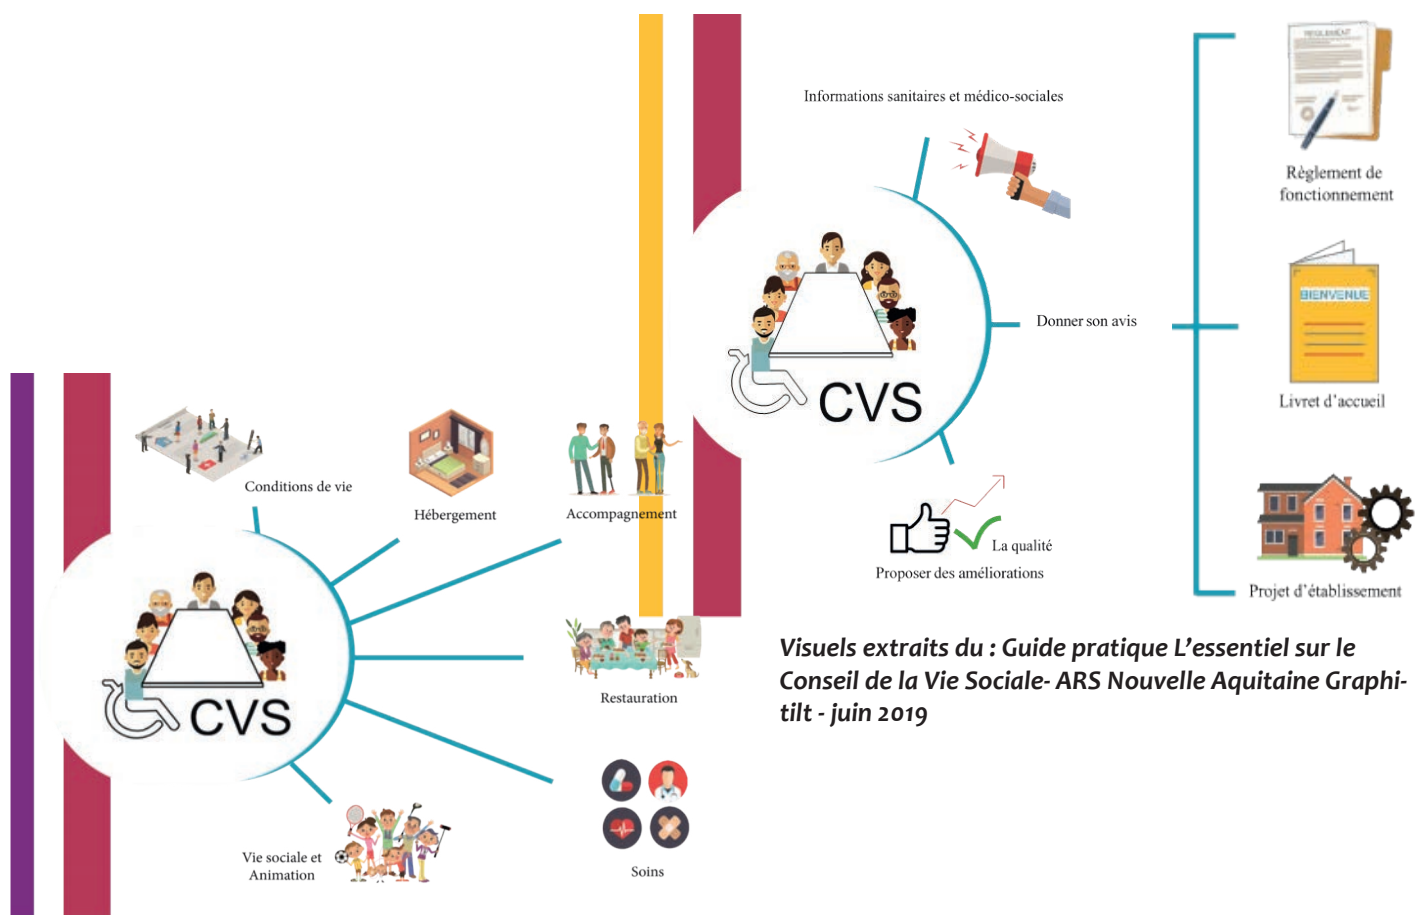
Informations sanitaires et médico-sociales

CVS

Donner son avis

La qualité

Proposer des améliorations

REGLEMENT

Règlement de fonctionnement

BIENVENUE

Livret d'accueil

Projet d'établissement

Conditions de vie

Hébergement

Accompagnement

CVS

Restauration

Soins

Vie sociale et Animation

Visuels extraits du : Guide pratique L'essentiel sur le Conseil de la Vie Sociale- ARS Nouvelle Aquitaine Graphitilt - juin 2019